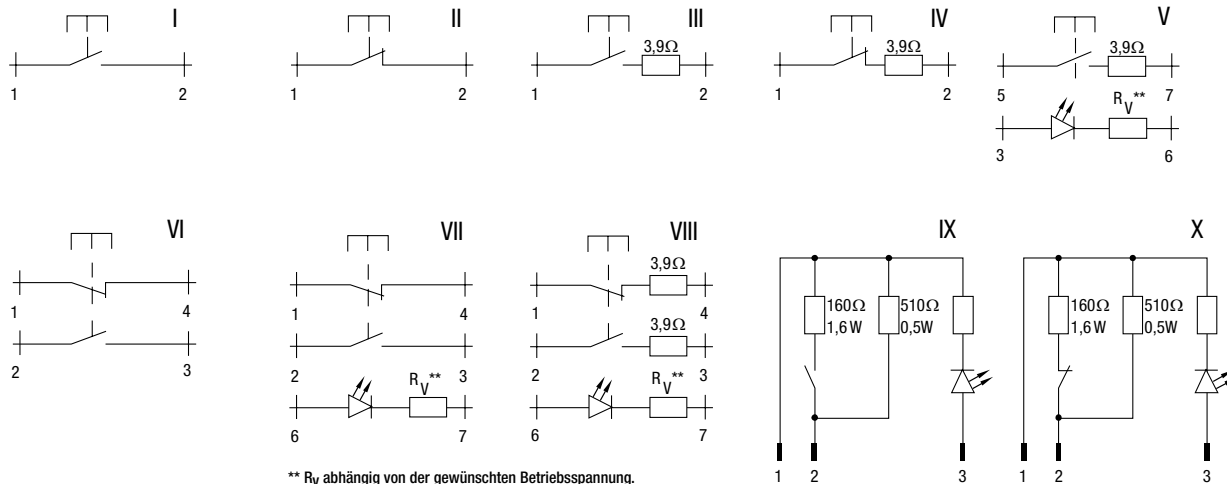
I

1 2

II

1 2

III

$3{,}9\Omega$

1 2

IV

$3{,}9\Omega$

1 2

V

$3{,}9\Omega$

5 7

$R_V$**

3 6

VI

1 4

2 3

VII

1 4

2 3

$R_V$**

6 7

VIII

$3{,}9\Omega$

1 4

$3{,}9\Omega$

2 3

$R_V$**

6 7

IX

$160\Omega$ 1,6 W

$510\Omega$ 0,5W

1 2 3

X

$160\Omega$ 1,6 W

$510\Omega$ 0,5W

1 2 3

** $R_V$ abhängig von der gewünschten Betriebsspannung.